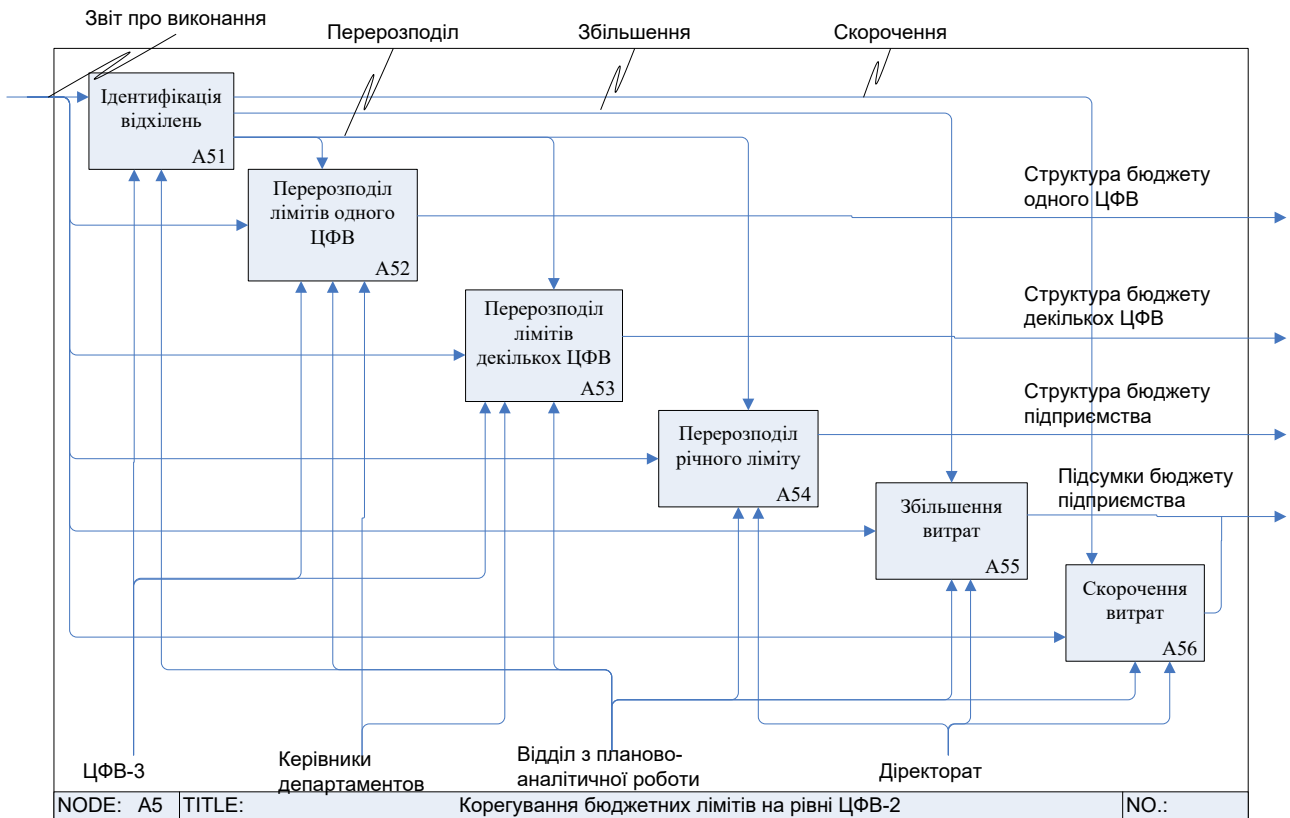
Звіт про виконання

Перерозподіл

Збільшення

Скорочення

Ідентифікація відхилень

A51

Перерозподіл лімітів одного ЦФВ

A52

Перерозподіл лімітів декількох ЦФВ

A53

Перерозподіл річного ліміту

A54

Збільшення витрат

A55

Скорочення витрат

A56

Структура бюджету одного ЦФВ

Структура бюджету декількох ЦФВ

Структура бюджету підприємства

Підсумки бюджету підприємства

ЦФВ-3

Керівники департаментів

Відділ з планово-аналітичної роботи

Діректорат

NODE: A5 | TITLE: Корегування бюджетних лімітів на рівні ЦФВ-2 | NO.: